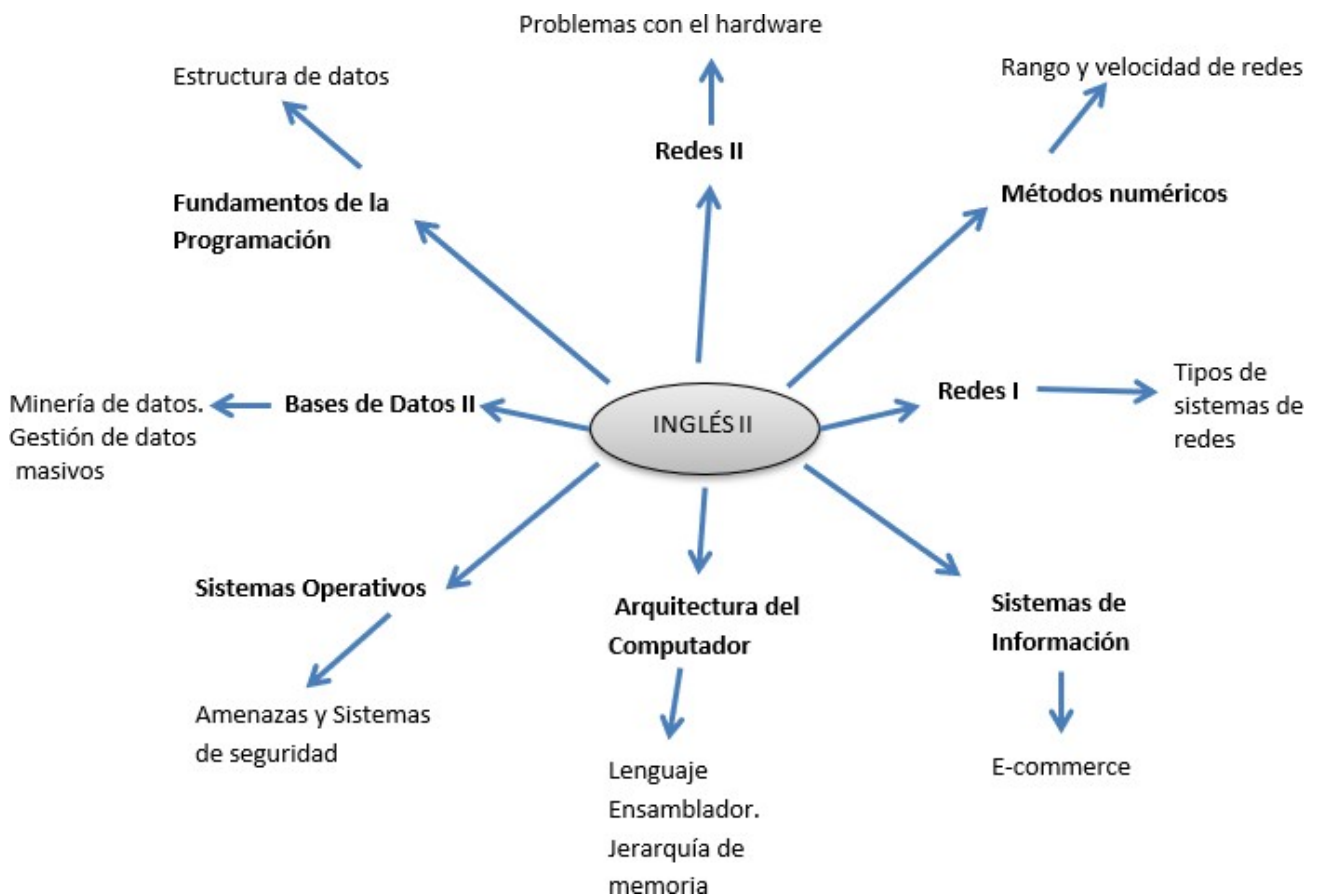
INGLÉS II

Problemas con el hardware

Redes II

Estructura de datos

Fundamentos de la Programación

Rango y velocidad de redes

Métodos numéricos

Minería de datos. Gestión de datos masivos

Bases de Datos II

Redes I

Tipos de sistemas de redes

Sistemas Operativos

Amenazas y Sistemas de seguridad

Arquitectura del Computador

Lenguaje Ensamblador. Jerarquía de memoria

Sistemas de Información

E-commerce